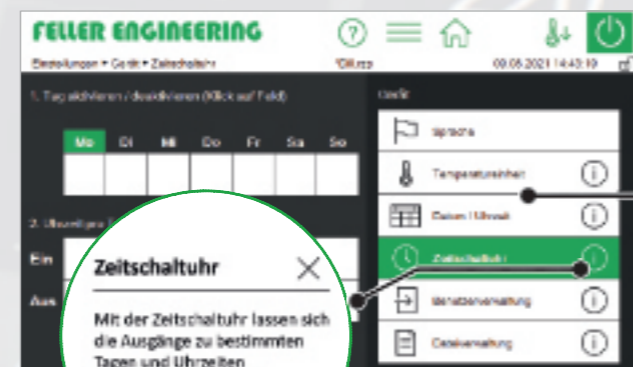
FELLER ENGINEERING

Einstellungen • Gerät • Zeitschaltuhr

09.06.2021 14:43:10

1. Tag aktivieren / deaktivieren (Klick auf Feld)

| Mo | Di | Mi | Do | Fr | Sa | So |
|---|---|---|---|---|---|---|
| | | | | | | |

2. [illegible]

Ein

Aus

Gerät

Sprache

Temperatureinheit

Datum / Uhrzeit

Zeitschaltuhr

Benutzerverwaltung

Dateiverwaltung

Zeitschaltuhr

Mit der Zeitschaltuhr lassen sich die Ausgänge zu bestimmten Tagen und Uhrzeiten